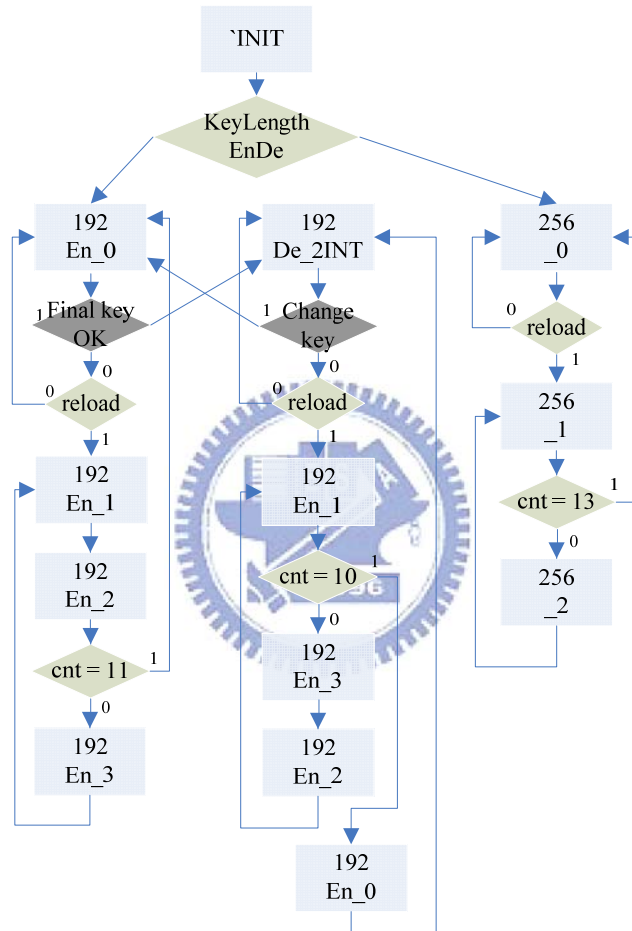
`INIT

KeyLength EnDe

192 En_0

1 Final key OK

0

0 reload

1

192 En_1

192 En_2

cnt = 11 1

0

192 En_3

192 De_2INT

1 Change key

0

0 reload

1

192 En_1

cnt = 10 1

0

192 En_3

192 En_2

192 En_0

256 _0

0 reload

1

256 _1

cnt = 13 1

0

256 _2